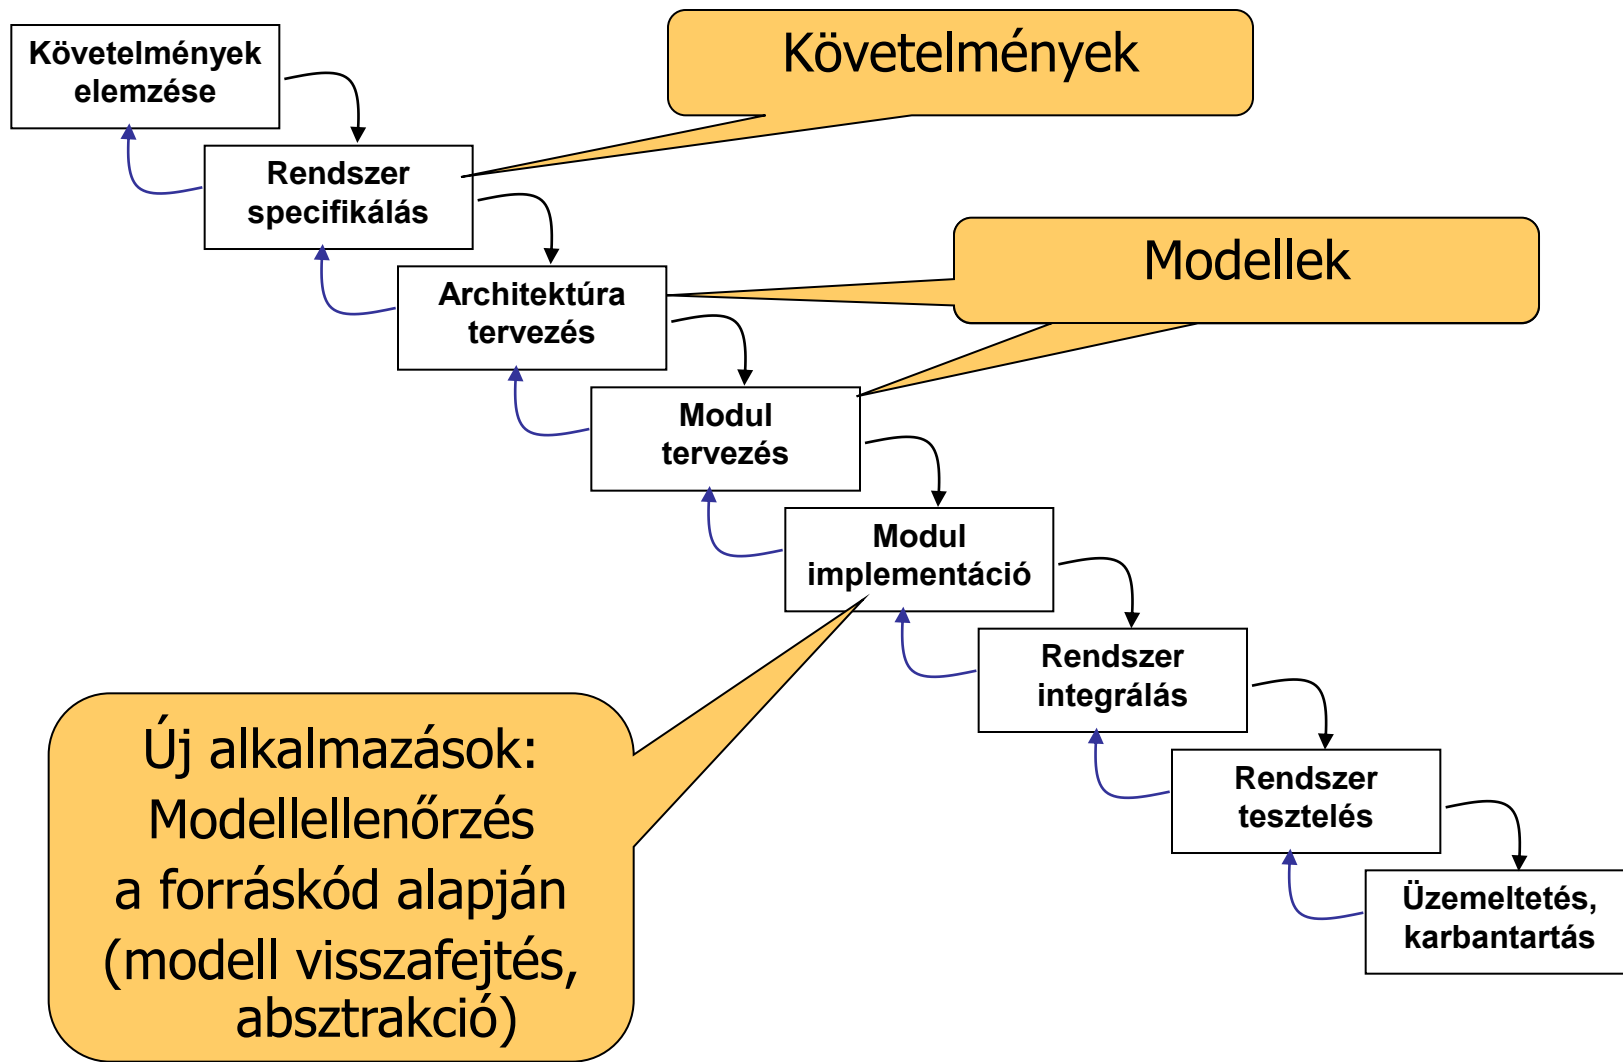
Követelmények elemzése

Követelmények

Rendszer specifikálás

Architektúra tervezés

Modellek

Modul tervezés

Modul implementáció

Rendszer integrálás

Rendszer tesztelés

Üzemeltetés, karbantartás

Új alkalmazások: Modellellenőrzés a forráskód alapján (modell visszafejtés, absztrakció)